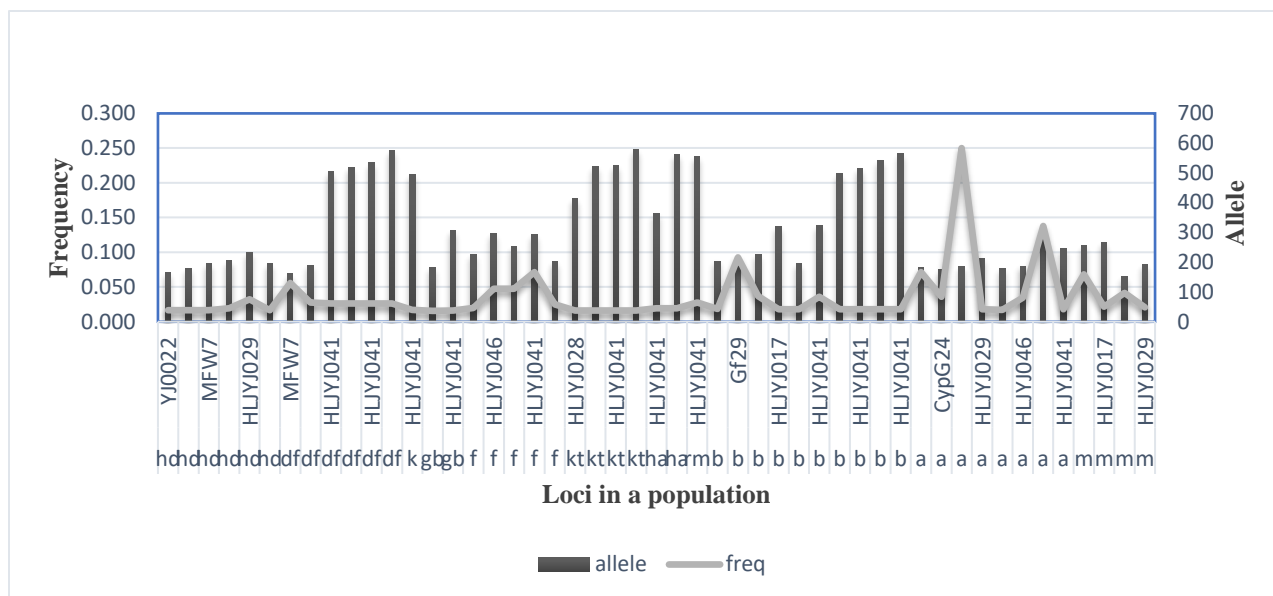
0.300
0.250
0.200
0.150
0.100
0.050
0.000

Frequency

700
600
500
400
300
200
100
0

Allele

YJ0022 MFW7 HLJYJ029 MFW7 HLJYJ041 HLJYJ041 HLJYJ041 HLJYJ041 HLJYJ046 HLJYJ041 HLJYJ028 HLJYJ041 HLJYJ041 Gf29 HLJYJ017 HLJYJ041 HLJYJ041 HLJYJ041 CypG24 HLJYJ029 HLJYJ046 HLJYJ041 HLJYJ017 HLJYJ029

hdhdhdhdhdhddfdfdfdfdfdfdf k gbgb f f f f f f ktktktktktkthaharmb b b b b b b b b b b a a a a a a a a mmmmm

Loci in a population

allele freq